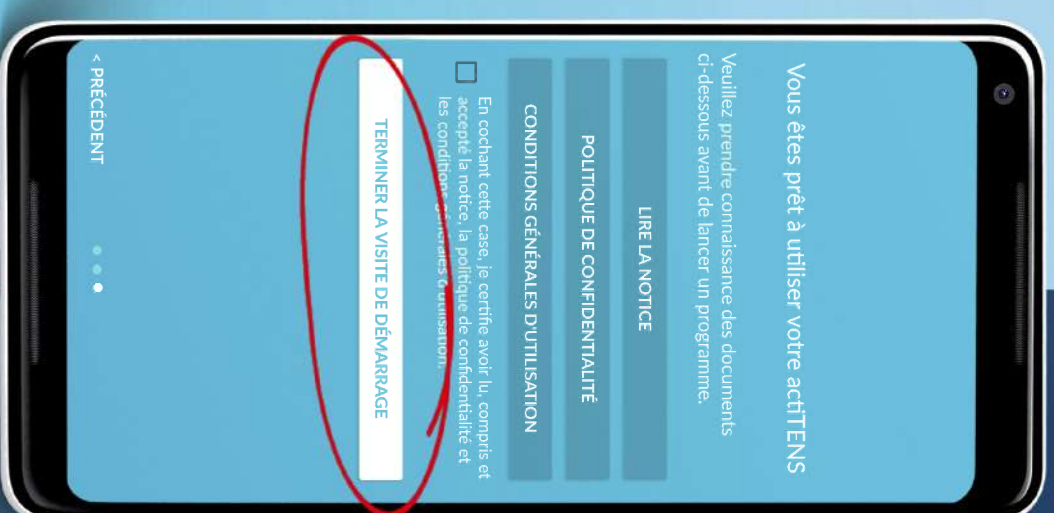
Vous êtes prêt à utiliser votre actTENS

Veuillez prendre connaissance des documents ci-dessous avant de lancer un programme.

LIRE LA NOTICE

POLITIQUE DE CONFIDENTIALITÉ

CONDITIONS GÉNÉRALES D'UTILISATION

En cochant cette case, je certifie avoir lu, compris et accepté la notice, la politique de confidentialité et les conditions générales d'utilisation.

TERMINER LA VISITE DE DÉMARRAGE

< PRÉCÉDENT